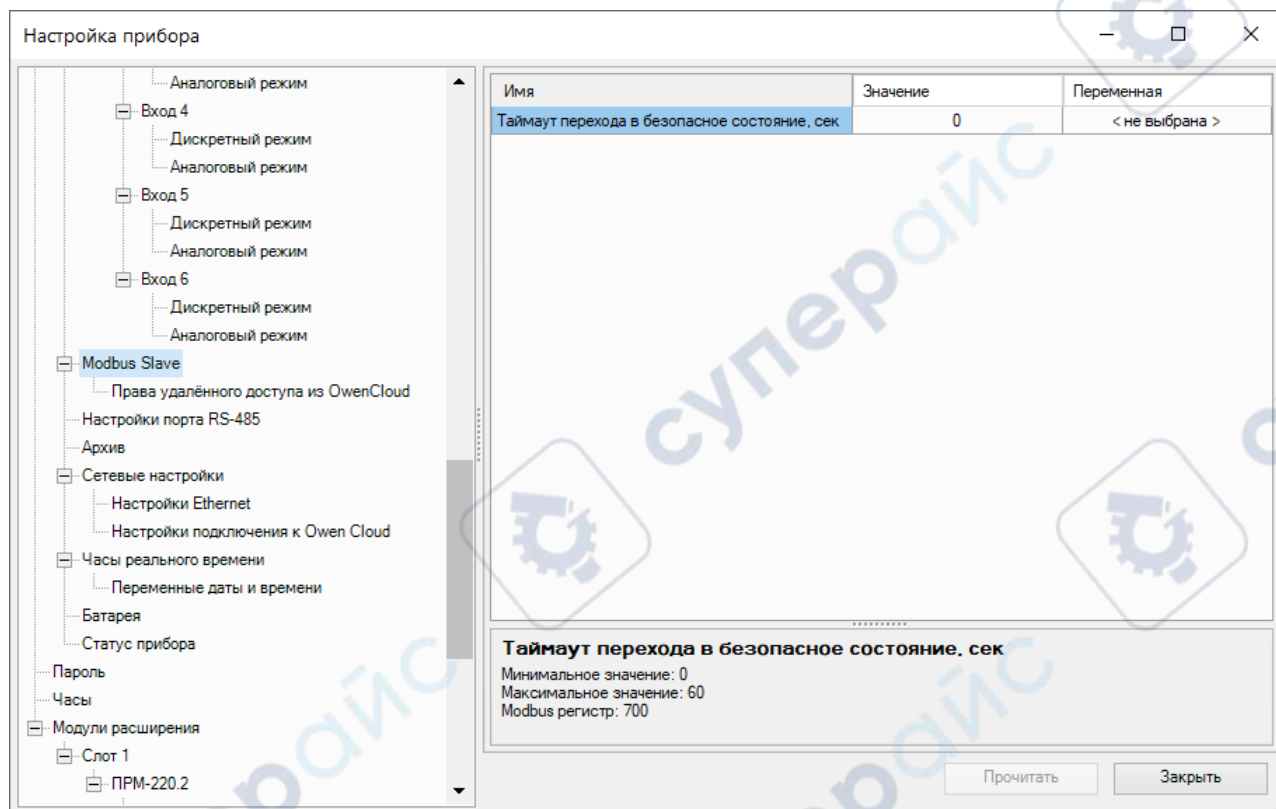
Настройка прибора

Аналоговый режим
Вход 4
Дискретный режим
Аналоговый режим
Вход 5
Дискретный режим
Аналоговый режим
Вход 6
Дискретный режим
Аналоговый режим
Modbus Slave
Права удалённого доступа из OwenCloud
Настройки порта RS-485
Архив
Сетевые настройки
Настройки Ethernet
Настройки подключения к Owen Cloud
Часы реального времени
Переменные даты и времени
Батарея
Статус прибора
Пароль
Часы
Модули расширения
Слот 1
ПРМ-220.2

| Имя | Значение | Переменная |
|---|---|---|
| Таймаут перехода в безопасное состояние, сек | 0 | < не выбрана > |

Таймаут перехода в безопасное состояние, сек
Минимальное значение: 0
Максимальное значение: 60
Modbus регистр: 700

Прочитать
Закрыть

суперайс